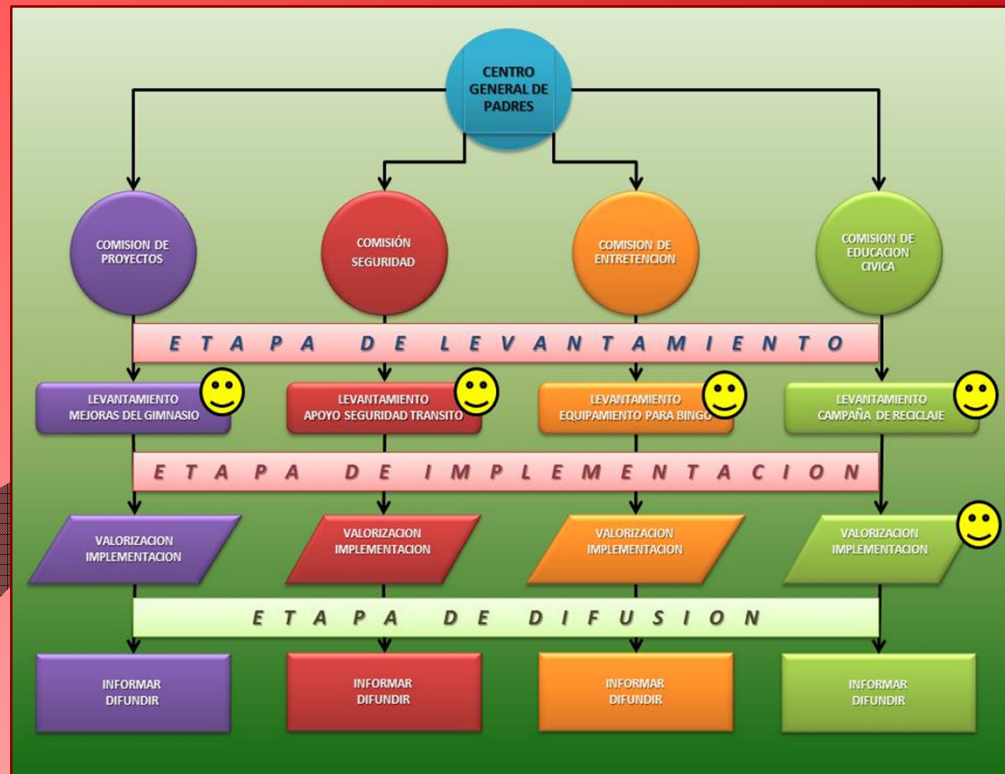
CENTRO GENERAL DE PADRES

COMISION DE PROYECTOS

COMISIÓN SEGURIDAD

COMISION DE ENTRETENCION

COMISION DE EDUCACION CIVICA

ETAPA DE LEVANTAMIENTO

LEVANTAMIENTO MEJORAS DEL GIMNASIO

LEVANTAMIENTO APOYO SEGURIDAD TRANSITO

LEVANTAMIENTO EQUIPAMIENTO PARA BINGO

LEVANTAMIENTO CAMPAÑA DE RECICLAJE

ETAPA DE IMPLEMENTACION

VALORIZACION IMPLEMENTACION

VALORIZACION IMPLEMENTACION

VALORIZACION IMPLEMENTACION

VALORIZACION IMPLEMENTACION

ETAPA DE DIFUSION

INFORMAR DIFUNDIR

INFORMAR DIFUNDIR

INFORMAR DIFUNDIR

INFORMAR DIFUNDIR